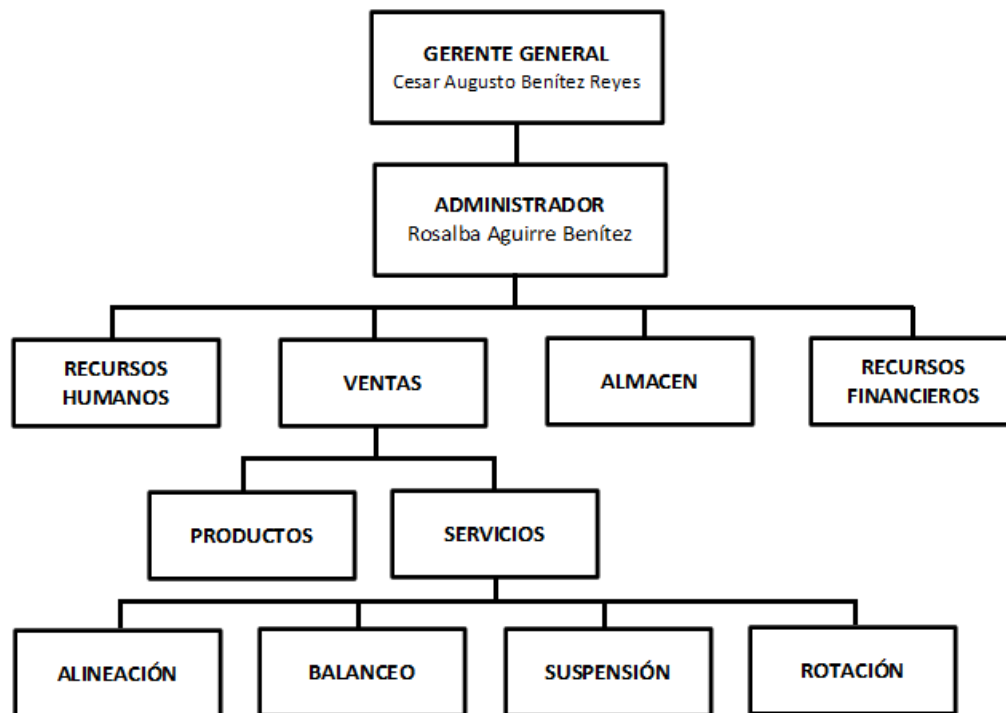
GERENTE GENERAL
Cesar Augusto Benítez Reyes

ADMINISTRADOR
Rosalba Aguirre Benítez

RECURSOS HUMANOS

VENTAS

ALMACEN

RECURSOS FINANCIEROS

PRODUCTOS

SERVICIOS

ALINEACIÓN

BALANCEO

SUSPENSIÓN

ROTACIÓN